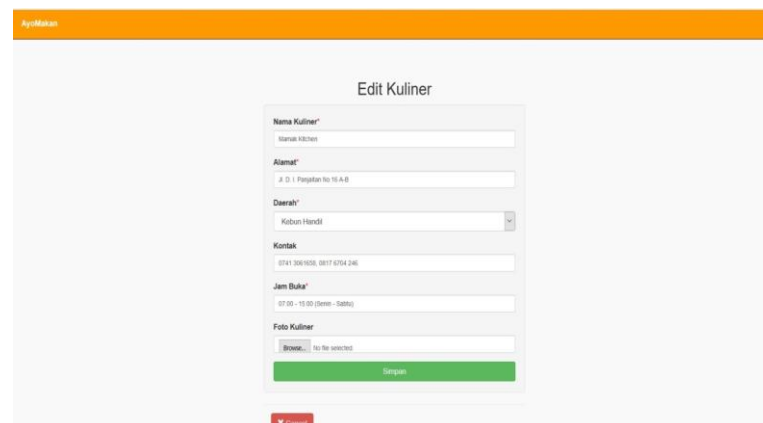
AyoMakan

Edit Kuliner

Nama Kuliner*

Mamak Kitchen

Alamat*

Jl. D. I. Panjaitan No.16 A-B

Daerah*

Kebun Handil

Kontak

0741 3061658, 0817 6764 246

Jam Buka*

07.00 - 15.00 (Senin - Sabtu)

Foto Kuliner

Browse... No file selected.

Simpan

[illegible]